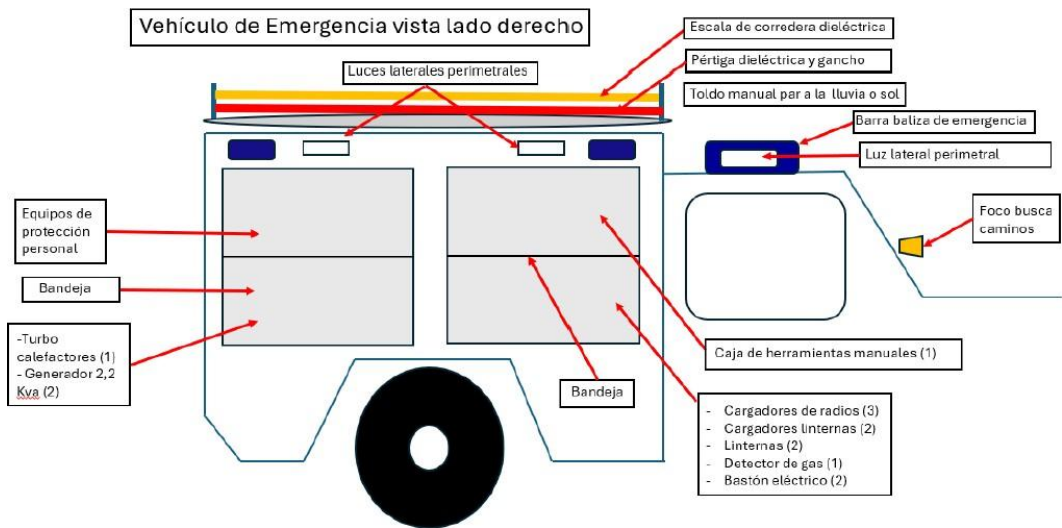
Vehículo de Emergencia vista lado derecho

Escala de corredera dieléctrica

Pértiga dieléctrica y gancho

Luces laterales perimetrales

Toldo manual par a la lluvia o sol

Barra baliza de emergencia

Luz lateral perimetral

Equipos de protección personal

Foco busca caminos

Bandeja

-Turbo calefactores (1)
- Generador 2,2 Kva (2)

Caja de herramientas manuales (1)

Bandeja

- Cargadores de radios (3)
- Cargadores linternas (2)
- Linternas (2)
- Detector de gas (1)
- Bastón eléctrico (2)